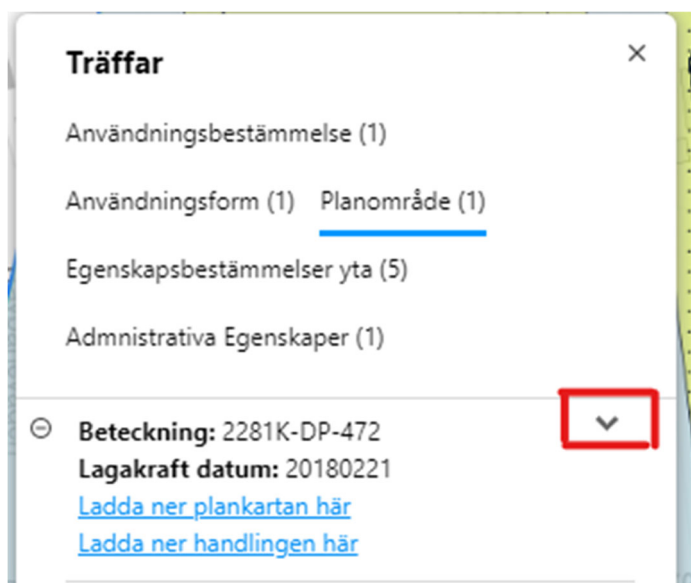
Träffar

×

Användningsbestämmelse (1)

Användningsform (1) Planområde (1)

Egenskapsbestämmelser yta (5)

Admnistrativa Egenskaper (1)

**Beteckning:** 2281K-DP-472
**Lagakraft datum:** 20180221
Ladda ner plankartan här
Ladda ner handlingen här